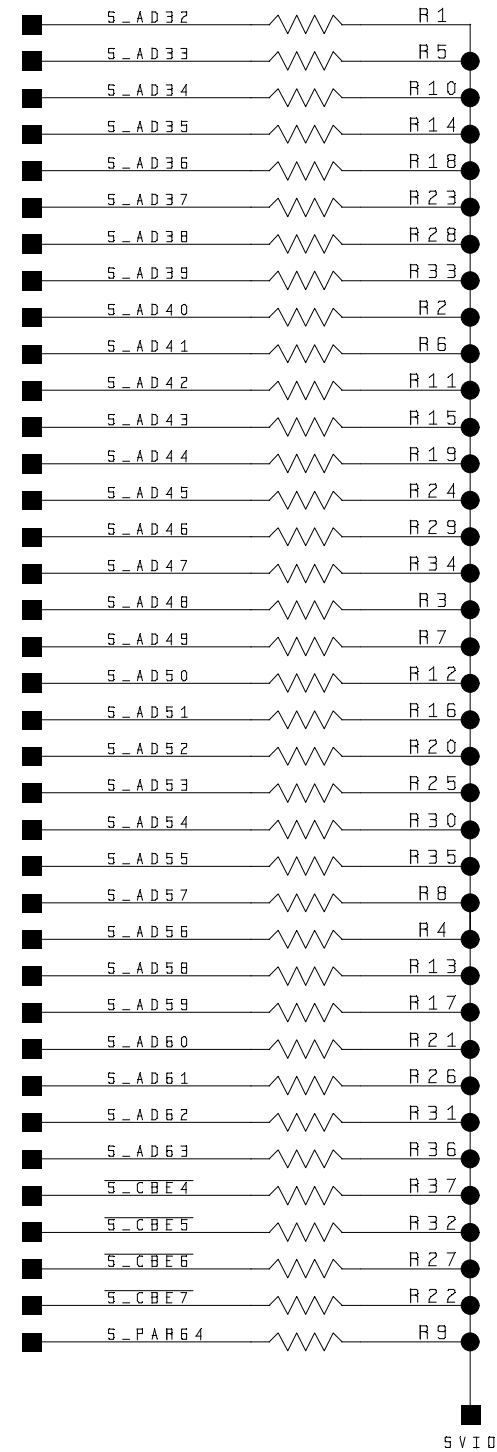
S_AD32 R1
S_AD33 R5
S_AD34 R10
S_AD35 R14
S_AD36 R18
S_AD37 R23
S_AD38 R28
S_AD39 R33
S_AD40 R2
S_AD41 R6
S_AD42 R11
S_AD43 R15
S_AD44 R19
S_AD45 R24
S_AD46 R29
S_AD47 R34
S_AD48 R3
S_AD49 R7
S_AD50 R12
S_AD51 R16
S_AD52 R20
S_AD53 R25
S_AD54 R30
S_AD55 R35
S_AD57 R8
S_AD56 R4
S_AD58 R13
S_AD59 R17
S_AD60 R21
S_AD61 R26
S_AD62 R31
S_AD63 R36
$\overline{S\_CBE4}$ R37
$\overline{S\_CBE5}$ R32
$\overline{S\_CBE6}$ R27
$\overline{S\_CBE7}$ R22
S_PAR64 R9
SVIO